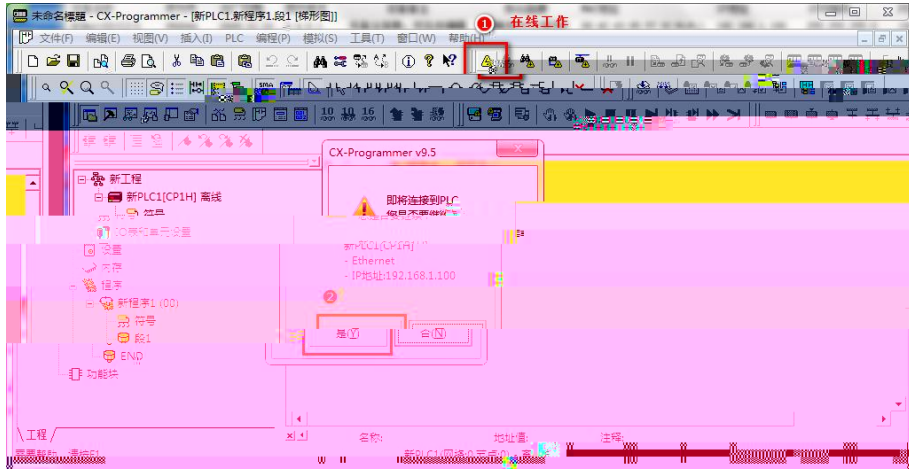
未命名标题 - CX-Programmer - [新PLC1.新程序1.段1 [梯形图]]

文件(F) 编辑(E) 视图(V) 插入(I) PLC 编程(P) 模拟(S) 工具(T) 窗口(W) 帮助(H)

① 在线工作

CX-Programmer v9.5

即将连接到PLC
你是否要继续?

新PLC1[CP1H]
- Ethernet
- IP地址:192.168.1.100

②

是(Y) 否(N)

新工程
新PLC1[CP1H] 离线
符号
IO表和单元设置
设置
内存
程序
新程序1 (00)
符号
段1
END
功能块

工程

名称: 地址值: 注释:

需要帮助,请按F1 新PLC1(网络:0 节点:0) - 离线